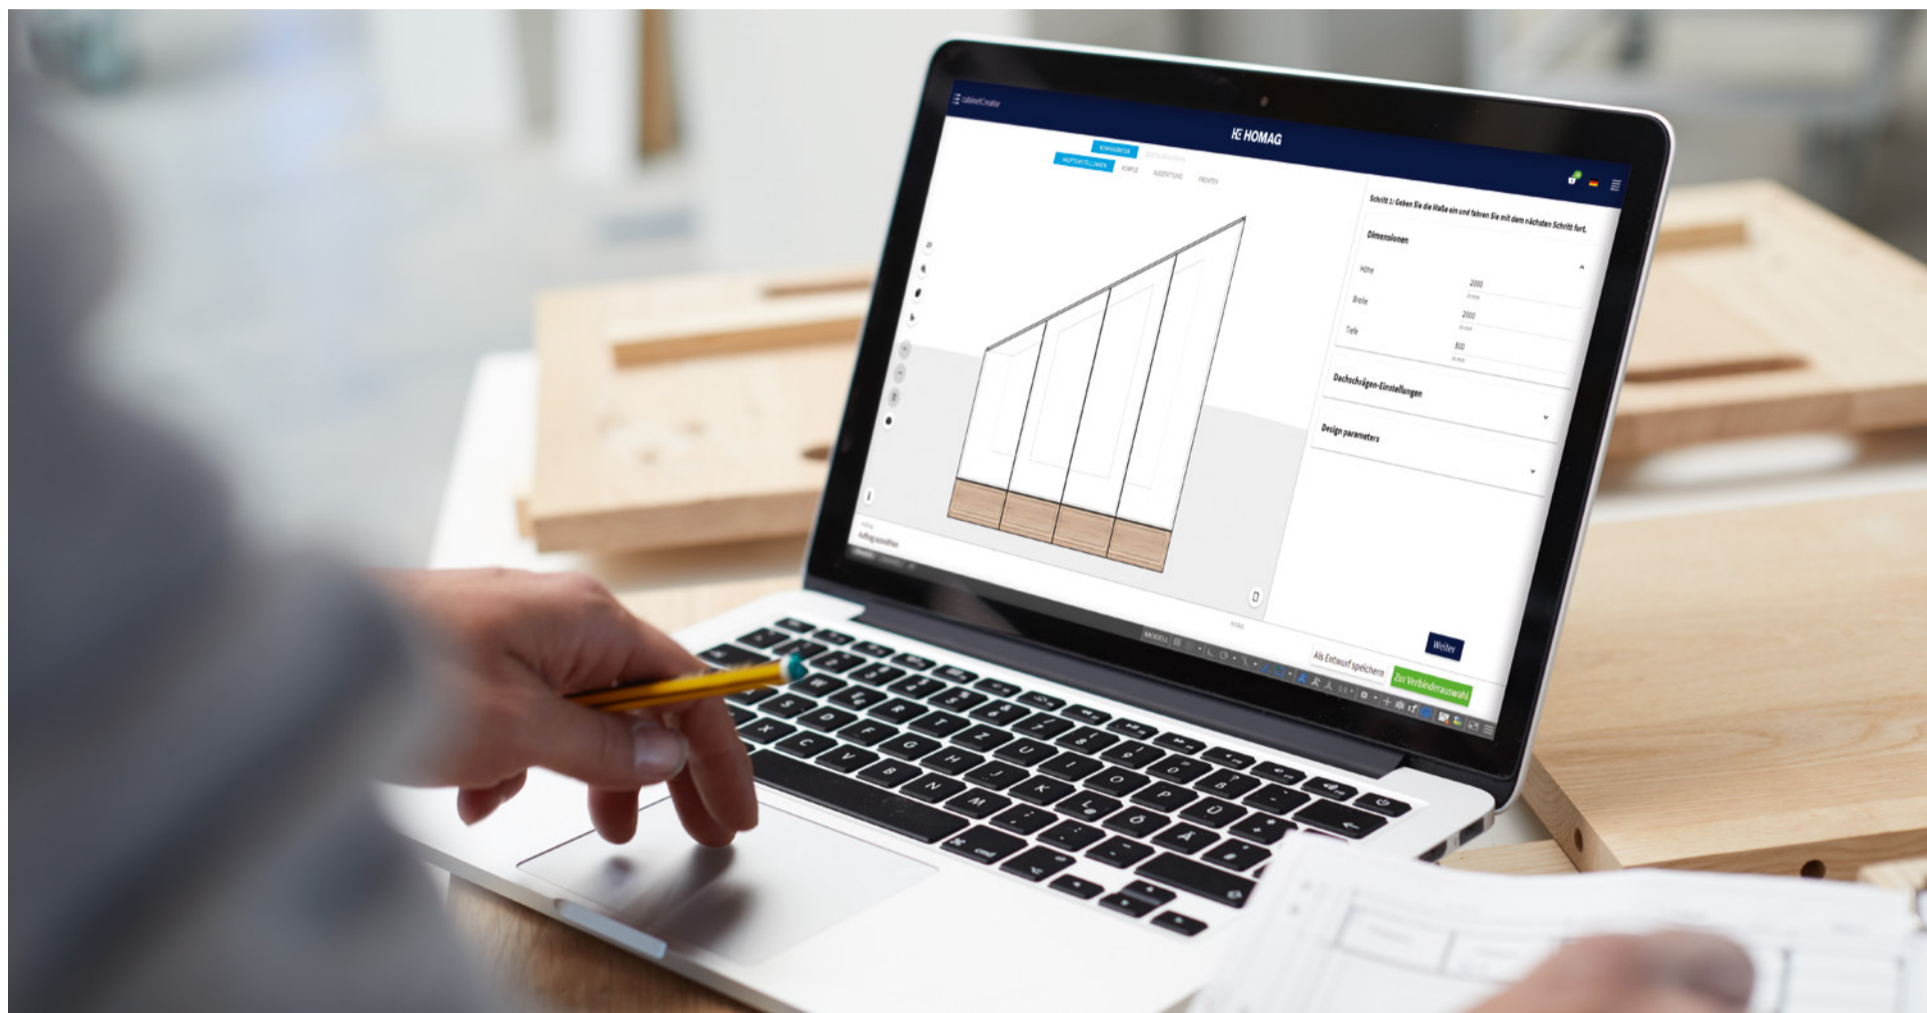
cabinetCreator

HOMAG

Schritt 1: Geben Sie die Maße ein und fahren Sie mit dem nächsten Schritt fort.

Dimensionen

Höhe 2000

Breite 2000

Tiefe 800

Dachschrägen-Einstellungen

Design parameters

Weiter

Als Entwurf speichern

Zur Verbinderauswahl